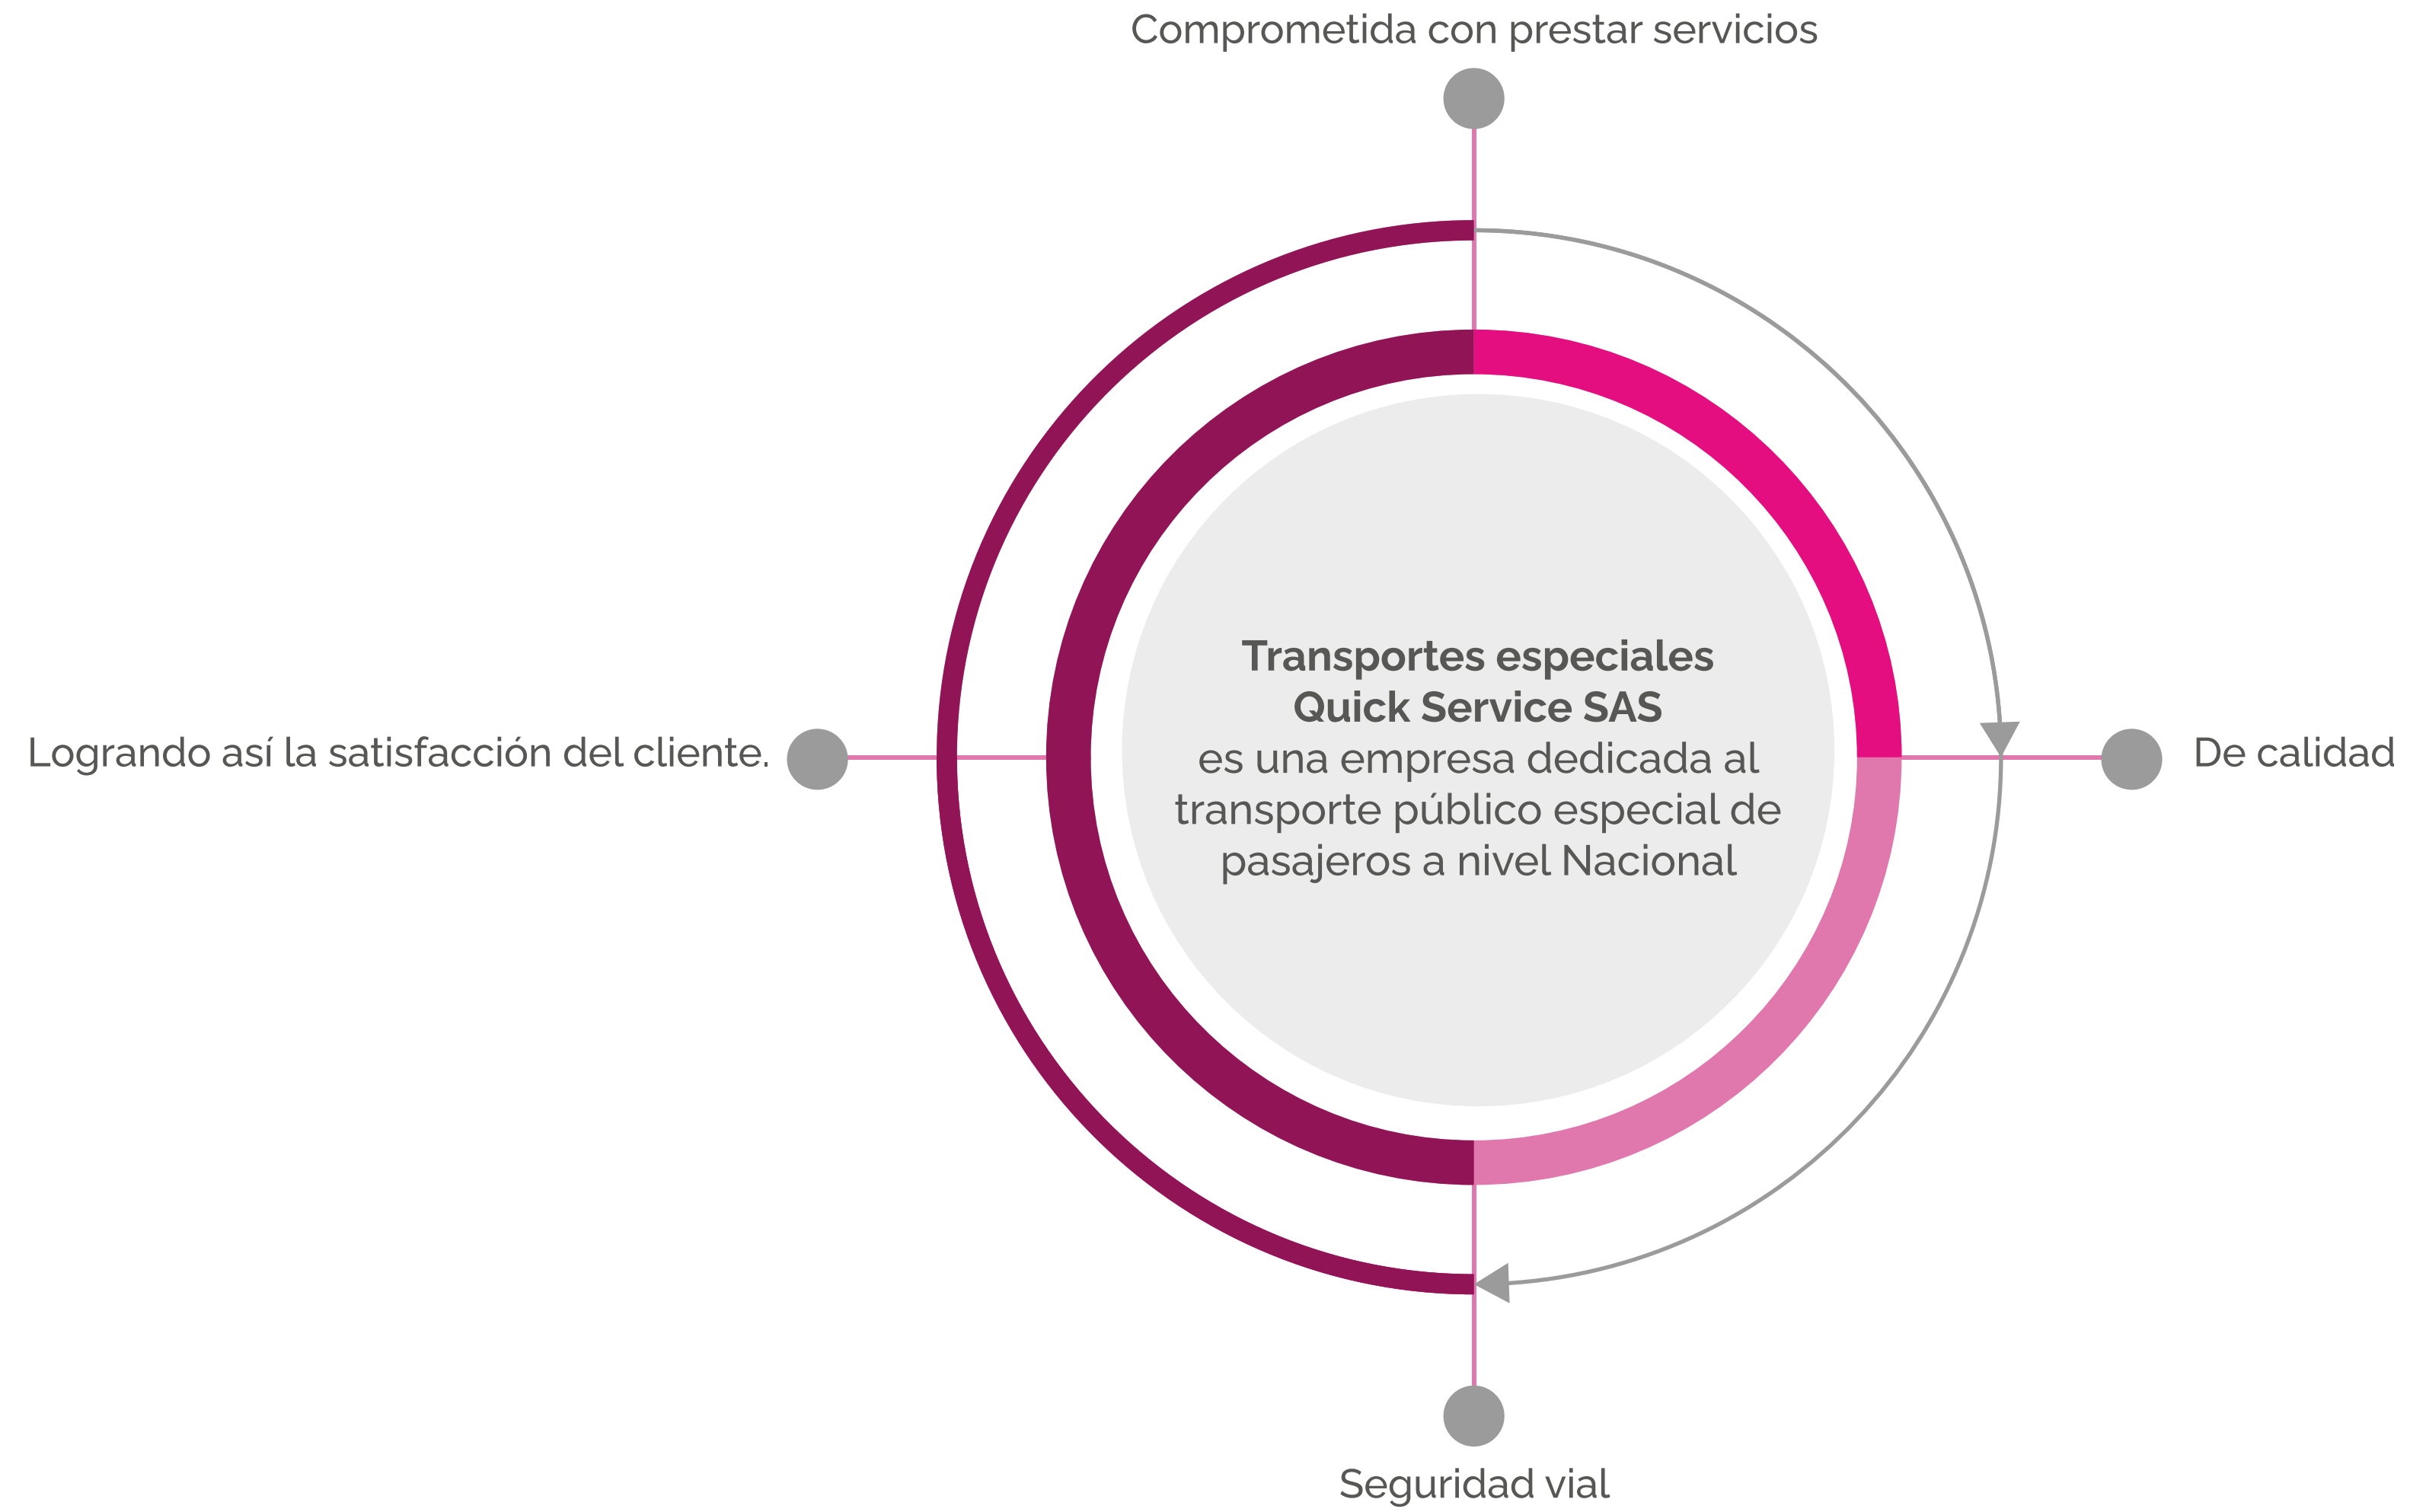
Comprometida con prestar servicios

Logrando así la satisfacción del cliente.

**Transportes especiales Quick Service SAS**
es una empresa dedicada al transporte público especial de pasajeros a nivel Nacional

De calidad

Seguridad vial